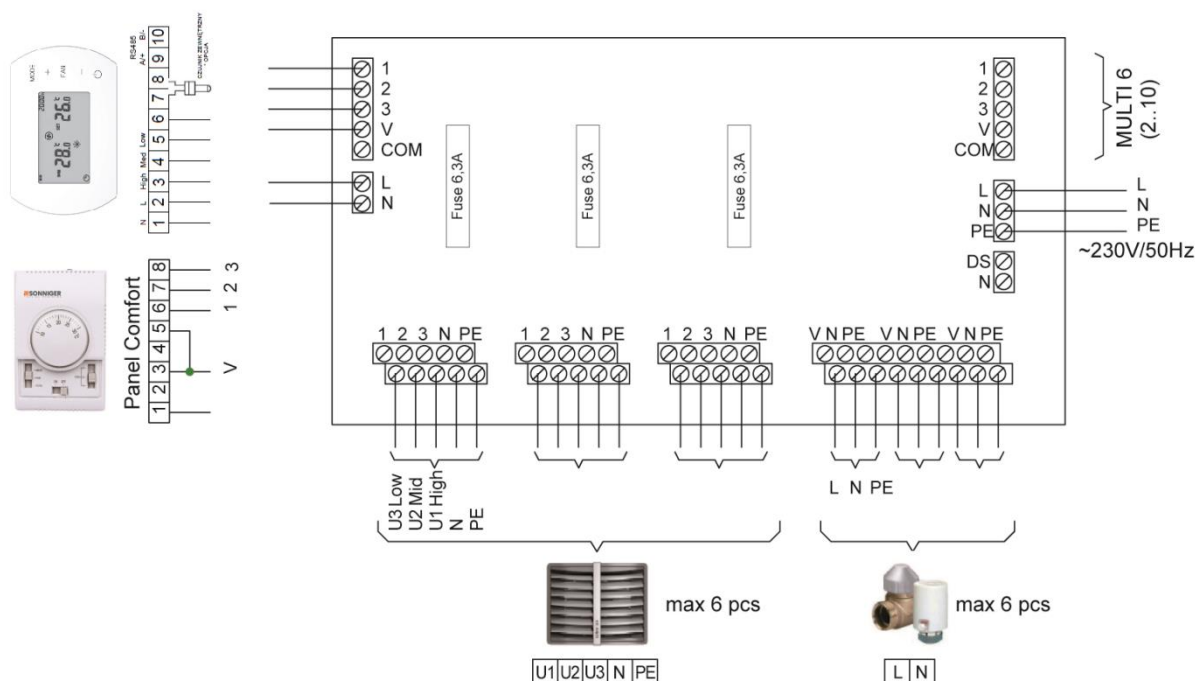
MODE
+
FAN
-
28.0
26.0

RS485
A/+ B-
CZUJNIK ZEWNĘTRZNY OPCJA
N L High Med Low
1 2 3 4 5 6 7 8 9 10

SONNIGER

Panel Comfort
1 2 3 4 5 6 7 8
V
1 2 3

1
2
3
V
COM
L
N

Fuse 6,3A
Fuse 6,3A
Fuse 6,3A

1
2
3
V
COM
MULTI 6 (2..10)

L
N
PE
L
N
PE
~230V/50Hz
DS
N

1 2 3 N PE
1 2 3 N PE
1 2 3 N PE
V N PE V N PE V N PE

U3 Low
U2 Mid
U1 High
N
PE

L N PE

max 6 pcs
U1 U2 U3 N PE

max 6 pcs
L N